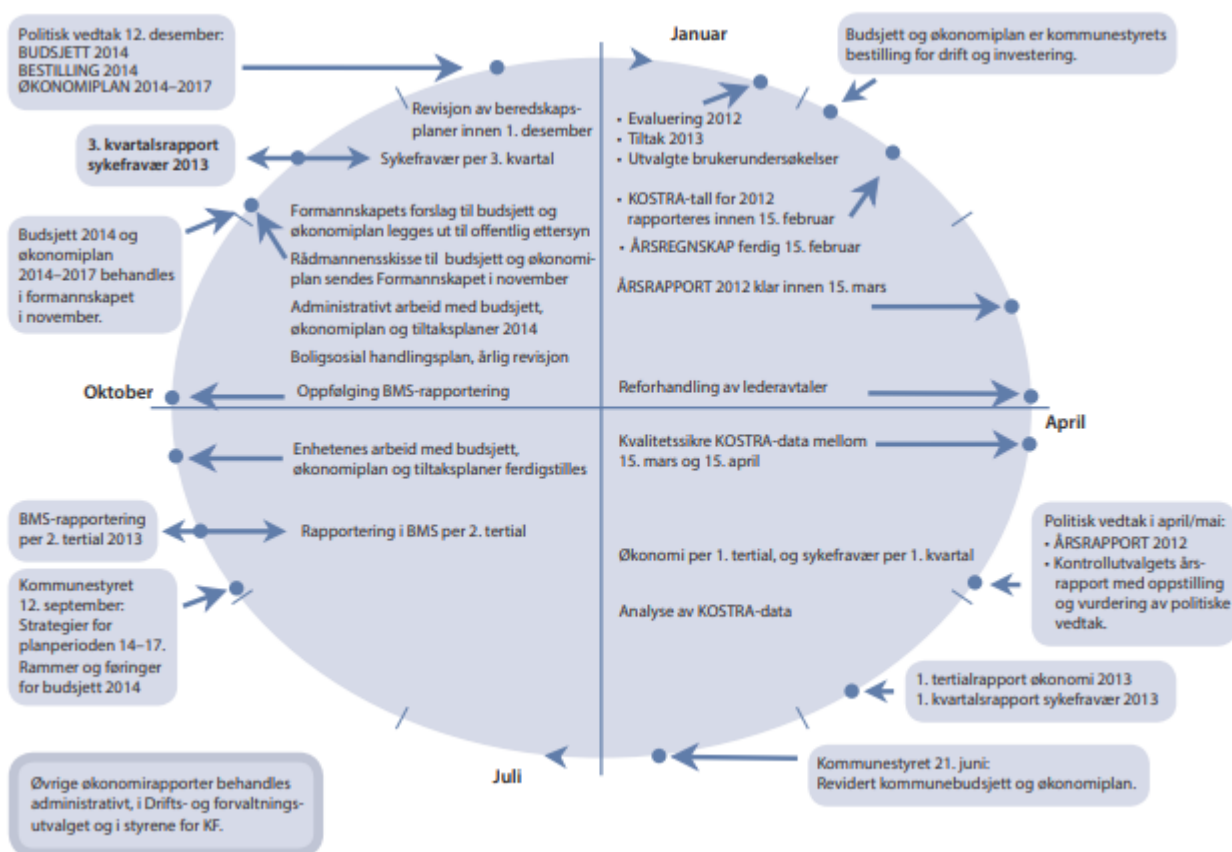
Politisk vedtak 12. desember:
BUDSJETT 2014
BESTILLING 2014
ØKONOMIPLAN 2014–2017

Januar

Budsjett og økonomiplan er kommunestyrets bestilling for drift og investering.

Revisjon av beredskapsplaner innen 1. desember

3. kvartalsrapport sykefravær 2013

Sykefravær per 3. kvartal

• Evaluering 2012
• Tiltak 2013
• Utvalgte brukerundersøkelser

• KOSTRA-tall for 2012 rapporteres innen 15. februar
• ÅRSREGNSKAP ferdig 15. februar

Budsjett 2014 og økonomiplan 2014–2017 behandles i formannskapet i november.

Formannskapets forslag til budsjett og økonomiplan legges ut til offentlig ettersyn

Rådmannensskisse til budsjett og økonomiplan sendes Formannskapet i november

Administrativt arbeid med budsjett, økonomiplan og tiltaksplaner 2014

Boligsosial handlingsplan, årlig revisjon

ÅRSRAPPORT 2012 klar innen 15. mars

Oktober

Oppfølging BMS-rapportering

Reforhandling av lederavtaler

April

Enhetenes arbeid med budsjett, økonomiplan og tiltaksplaner ferdigstilles

Kvalitetssikre KOSTRA-data mellom 15. mars og 15. april

BMS-rapportering per 2. tertial 2013

Rapportering i BMS per 2. tertial

Politisk vedtak i april/mai:
• ÅRSRAPPORT 2012
• Kontrollutvalgets årsrapport med oppstilling og vurdering av politiske vedtak.

Økonomi per 1. tertial, og sykefravær per 1. kvartal

Kommunestyret 12. september: Strategier for planperioden 14–17. Rammer og føringer for budsjett 2014

Analyse av KOSTRA-data

1. tertialrapport økonomi 2013
1. kvartalsrapport sykefravær 2013

Øvrige økonomirapporter behandles administrativt, i Drifts- og forvaltningsutvalget og i styrene for KF.

Juli

Kommunestyret 21. juni:
Revidert kommunebudsjett og økonomiplan.